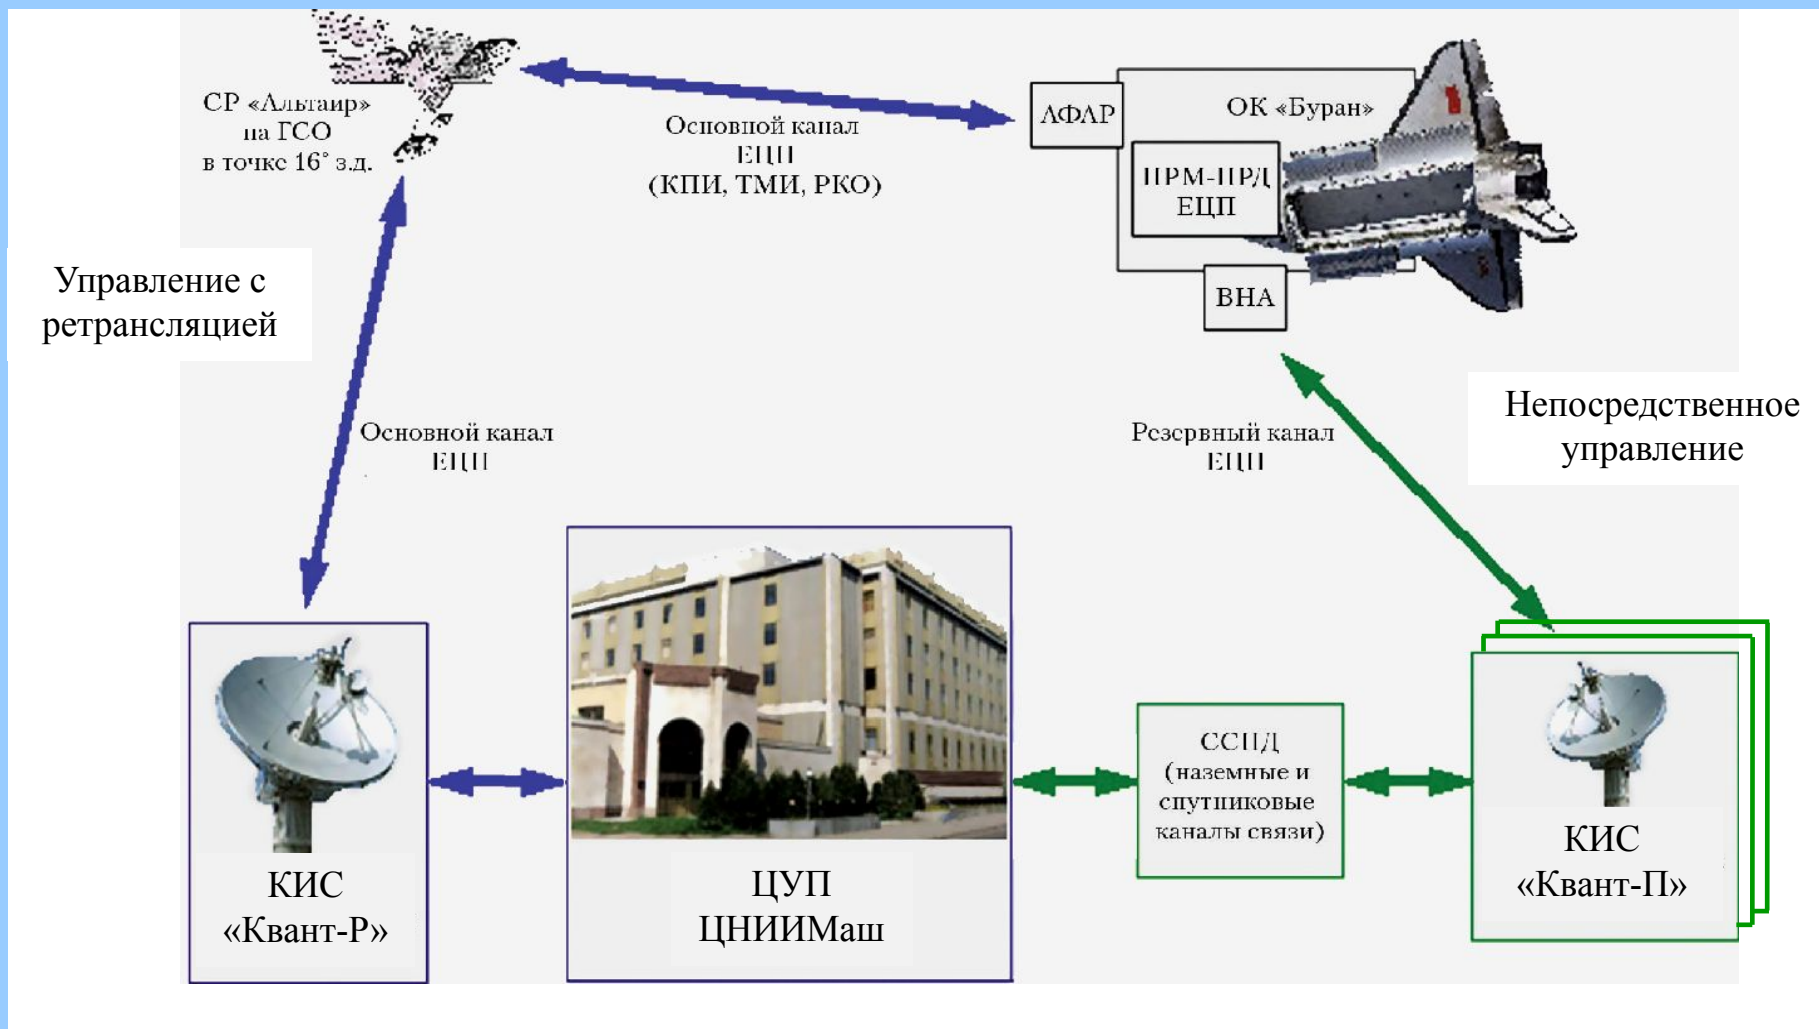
СР «Альтаир» на ГСО в точке 16° з.д.

Основной канал ЕЦП (КПИ, ТМИ, РКО)

АФАР

ОК «Буран»

ПРМ-ПРД ЕЦП

ВНА

Управление с ретрансляцией

Основной канал ЕЦП

Резервный канал ЕЦП

Непосредственное управление

КИС «Квант-Р»

ЦУП ЦНИИМаш

ССПД (наземные и спутниковые каналы связи)

КИС «Квант-П»